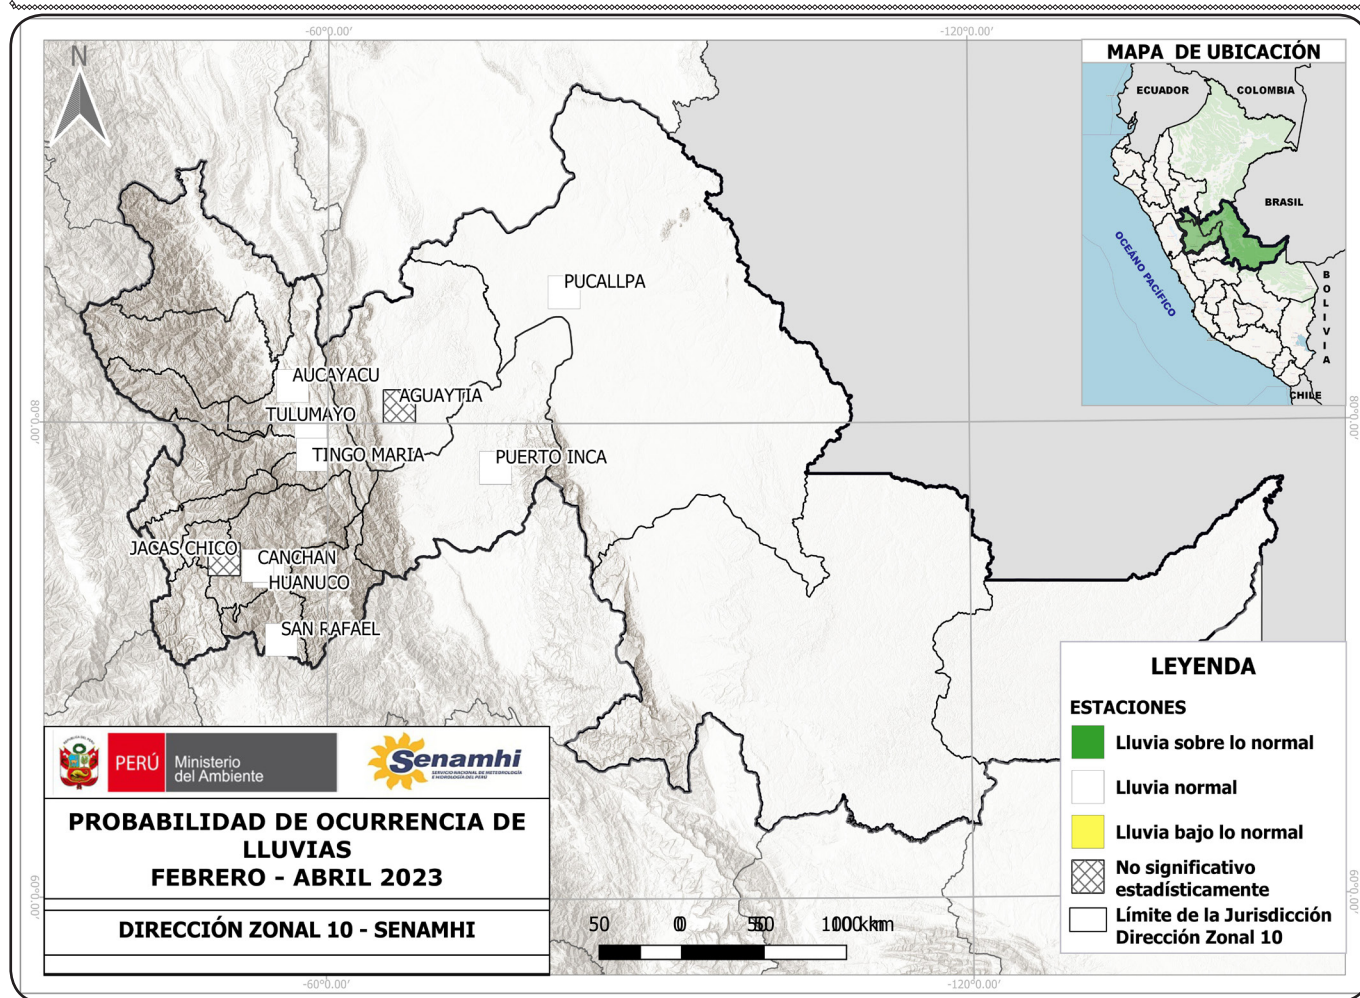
-60°0.00'
-120°0.00'
N
MAPA DE UBICACIÓN
ECUADOR
COLOMBIA
BRASIL
OCÉANO PACÍFICO
BOLIVIA
CHILE
PUCALLPA
AUCAYACU
AGUAYTIA
TULUMAYO
TINGO MARIA
PUERTO INCA
JACAS CHICO
CANCHAN
HUANUCO
SAN RAFAEL
8°0.00'
8°0.00'
9°0.00'
9°0.00'
PERÚ Ministerio del Ambiente
Senamhi
SERVICIO NACIONAL DE METEOROLOGÍA E HIDROLOGÍA DEL PERÚ
PROBABILIDAD DE OCURRENCIA DE LLUVIAS
FEBRERO - ABRIL 2023
DIRECCIÓN ZONAL 10 - SENAMHI
50 0 50 100 km
LEYENDA
ESTACIONES
Lluvia sobre lo normal
Lluvia normal
Lluvia bajo lo normal
No significativo estadísticamente
Límite de la Jurisdicción Dirección Zonal 10
-60°0.00'
-120°0.00'